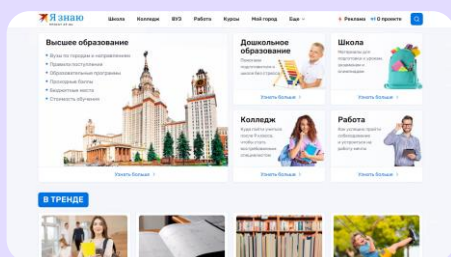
Я знаю

Школа Колледж ВУЗ Работа Курсы Мой город Еще

Реклама О проекте

Высшее образование

Вузы по городам и направлениям
Правила поступления
Образовательные программы
Проходные баллы
Бюджетные места
Стоимость обучения

Узнать больше

Дошкольное образование

Узнать больше

Школа

Узнать больше

Колледж

Узнать больше

Работа

Узнать больше

В ТРЕНДЕ